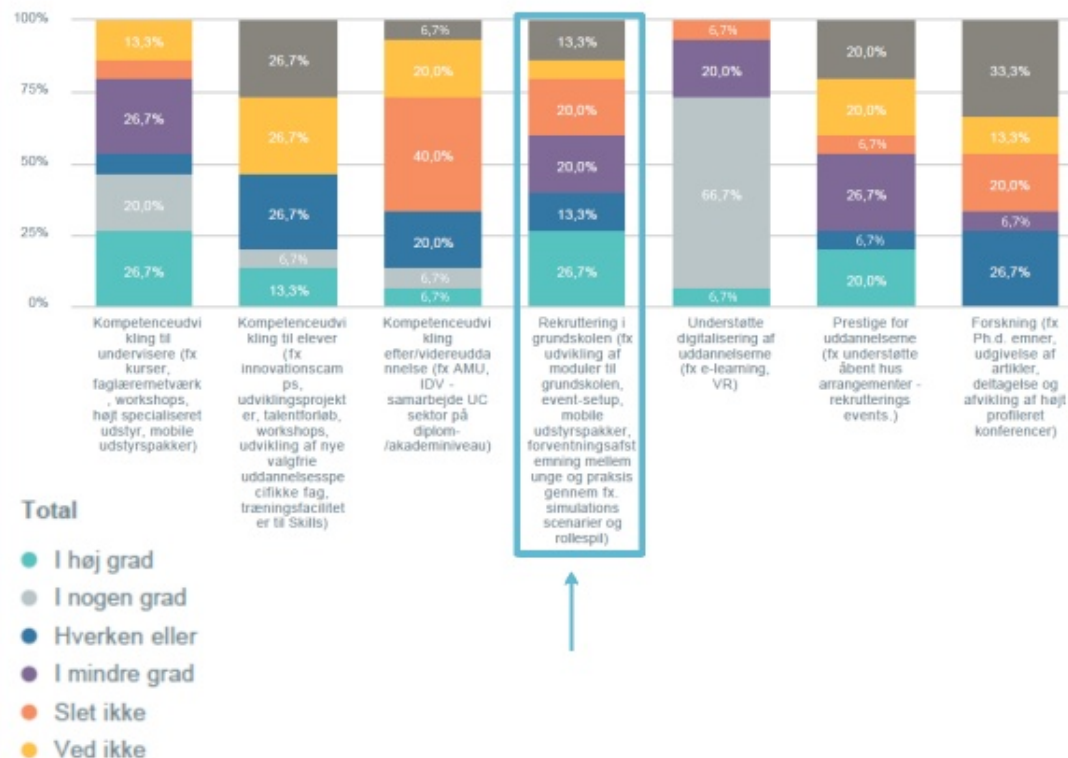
100%
75%
50%
25%
0%

13,3%
26,7%
20,0%
26,7%

26,7%
26,7%
26,7%
6,7%
13,3%

6,7%
20,0%
40,0%
20,0%
6,7%
6,7%

13,3%
20,0%
20,0%
13,3%
26,7%

6,7%
20,0%
66,7%
6,7%

20,0%
20,0%
6,7%
26,7%
6,7%
20,0%

33,3%
13,3%
20,0%
6,7%
26,7%

Kompetenceudvikling til undervisere (fx kurser, faglærernetværk, workshops, højt specialiseret udstyr, mobile udstyrspakker)

Kompetenceudvikling til elever (fx innovationscamps, udviklingsprojekter, talentforløb, workshops, udvikling af nye valgfrie uddannelsesspecifikke fag, træningsfaciliteter til Skills)

Kompetenceudvikling efter/videreuddannelse (fx AMU, IDV - samarbejde UC sektor på diplom-/akademiniveau)

Rekruttering i grundskolen (fx udvikling af moduler til grundskolen, event-setup, mobile udstyrspakker, forventningsafstemning mellem unge og praksis gennem fx. simulations scenarier og rollespil)

Understøtte digitalisering af uddannelserne (fx e-learning, VR)

Prestige for uddannelserne (fx understøtte åbent hus arrangementer - rekrutterings events.)

Forskning (fx Ph.d. emner, udgivelse af artikler, deltagelse og afvikling af højt profileret konferencer)

Total
I høj grad
I nogen grad
Hverken eller
I mindre grad
Slet ikke
Ved ikke